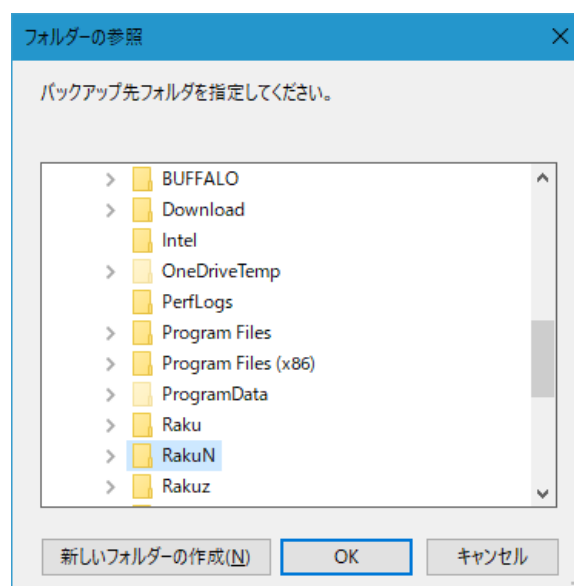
フォルダーの参照

×

バックアップ先フォルダを指定してください。

BUFFALO
Download
Intel
OneDriveTemp
PerfLogs
Program Files
Program Files (x86)
ProgramData
Raku
RakuN
Rakuz

新しいフォルダーの作成(N)
OK
キャンセル